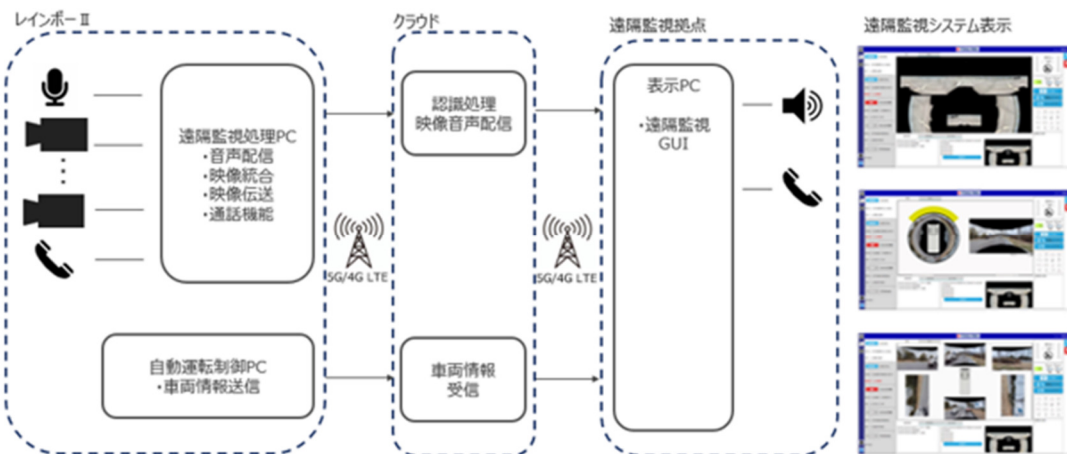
レインボーⅡ

遠隔監視処理PC
・音声配信
・映像統合
・映像伝送
・通話機能

自動運転制御PC
・車両情報送信

5G/4G LTE

クラウド

認識処理
映像音声配信

車両情報
受信

5G/4G LTE

遠隔監視拠点

表示PC

・遠隔監視
GUI

遠隔監視システム表示